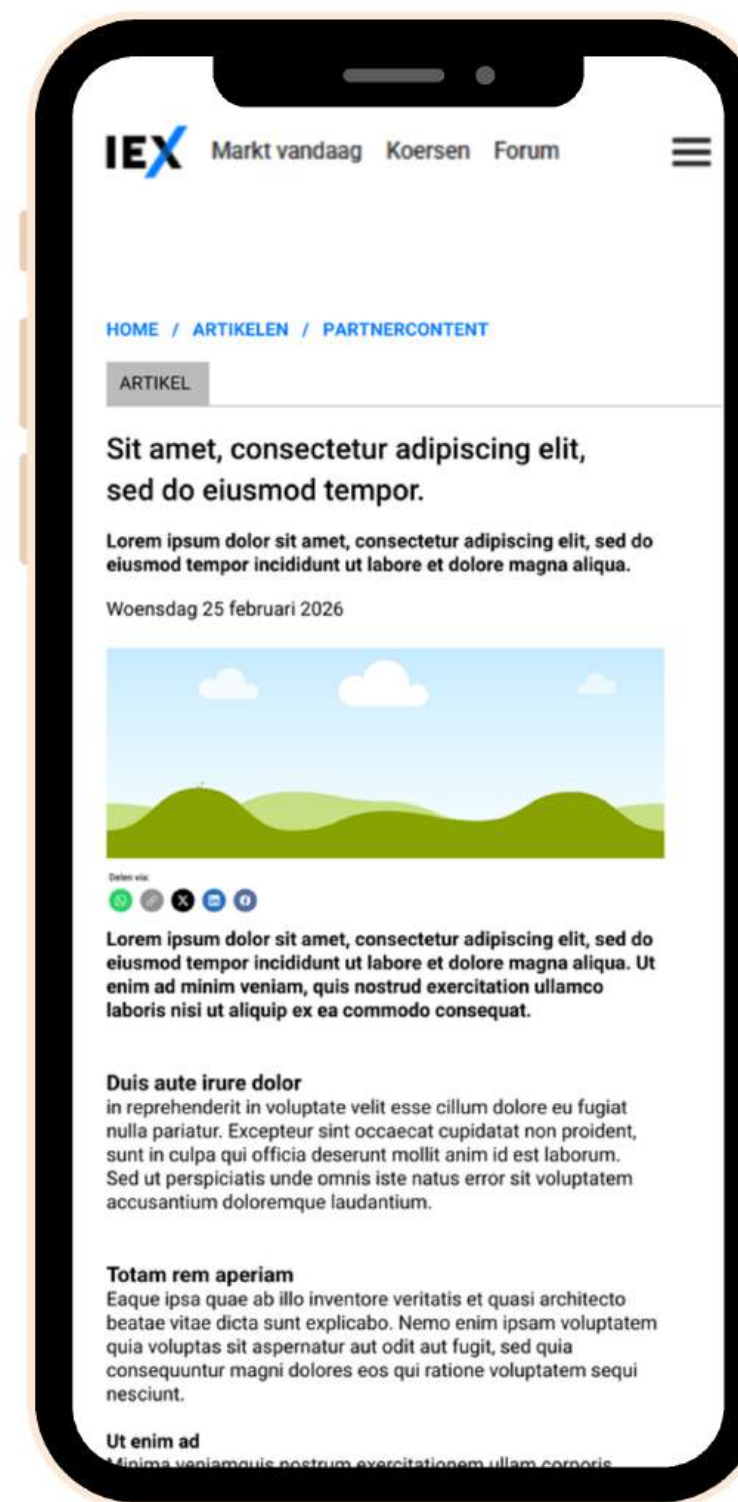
IEX Markt vandaag Koersen Forum

HOME / ARTIKELEN / PARTNERCONTENT

ARTIKEL

Sit amet, consectetur adipiscing elit, sed do eiusmod tempor.

Lorem ipsum dolor sit amet, consectetur adipiscing elit, sed do eiusmod tempor incididunt ut labore et dolore magna aliqua.

Woensdag 25 februari 2026

Delen via:

Lorem ipsum dolor sit amet, consectetur adipiscing elit, sed do eiusmod tempor incididunt ut labore et dolore magna aliqua. Ut enim ad minim veniam, quis nostrud exercitation ullamco laboris nisi ut aliquip ex ea commodo consequat.

Duis aute irure dolor
in reprehenderit in voluptate velit esse cillum dolore eu fugiat nulla pariatur. Excepteur sint occaecat cupidatat non proident, sunt in culpa qui officia deserunt mollit anim id est laborum. Sed ut perspiciatis unde omnis iste natus error sit voluptatem accusantium doloremque laudantium.

Totam rem aperiam
Eaque ipsa quae ab illo inventore veritatis et quasi architecto beatae vitae dicta sunt explicabo. Nemo enim ipsam voluptatem quia voluptas sit aspernatur aut odit aut fugit, sed quia consequuntur magni dolores eos qui ratione voluptatem sequi nesciunt.

Ut enim ad
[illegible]